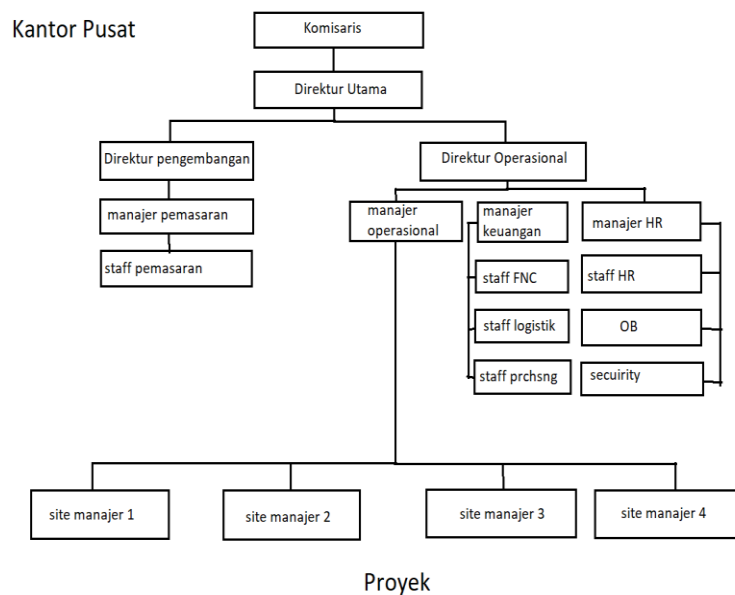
Kantor Pusat

Komisaris

Direktur Utama

Direktur pengembangan

Direktur Operasional

manajer pemasaran

staff pemasaran

manajer operasional

manajer keuangan

manajer HR

staff FNC

staff HR

staff logistik

OB

staff prchsng

secuirity

site manajer 1

site manajer 2

site manajer 3

site manajer 4

Proyek